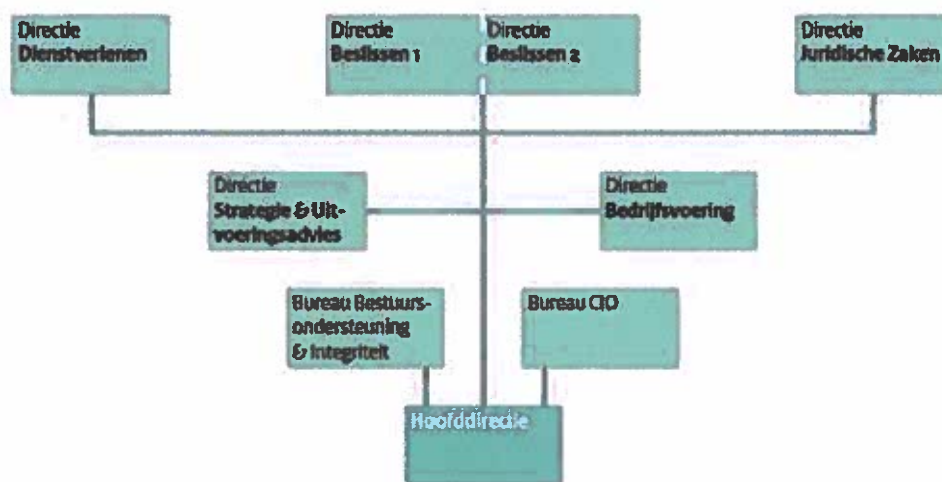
Directie
Dienstverlenen

Directie
Beslissen 1

Directie
Beslissen 2

Directie
Juridische Zaken

Directie
Strategie & Uitvoeringsadvies

Directie
Bedrijfsvoering

Bureau Bestuursondersteuning & Integriteit

Bureau CIO

Hoofddirectie